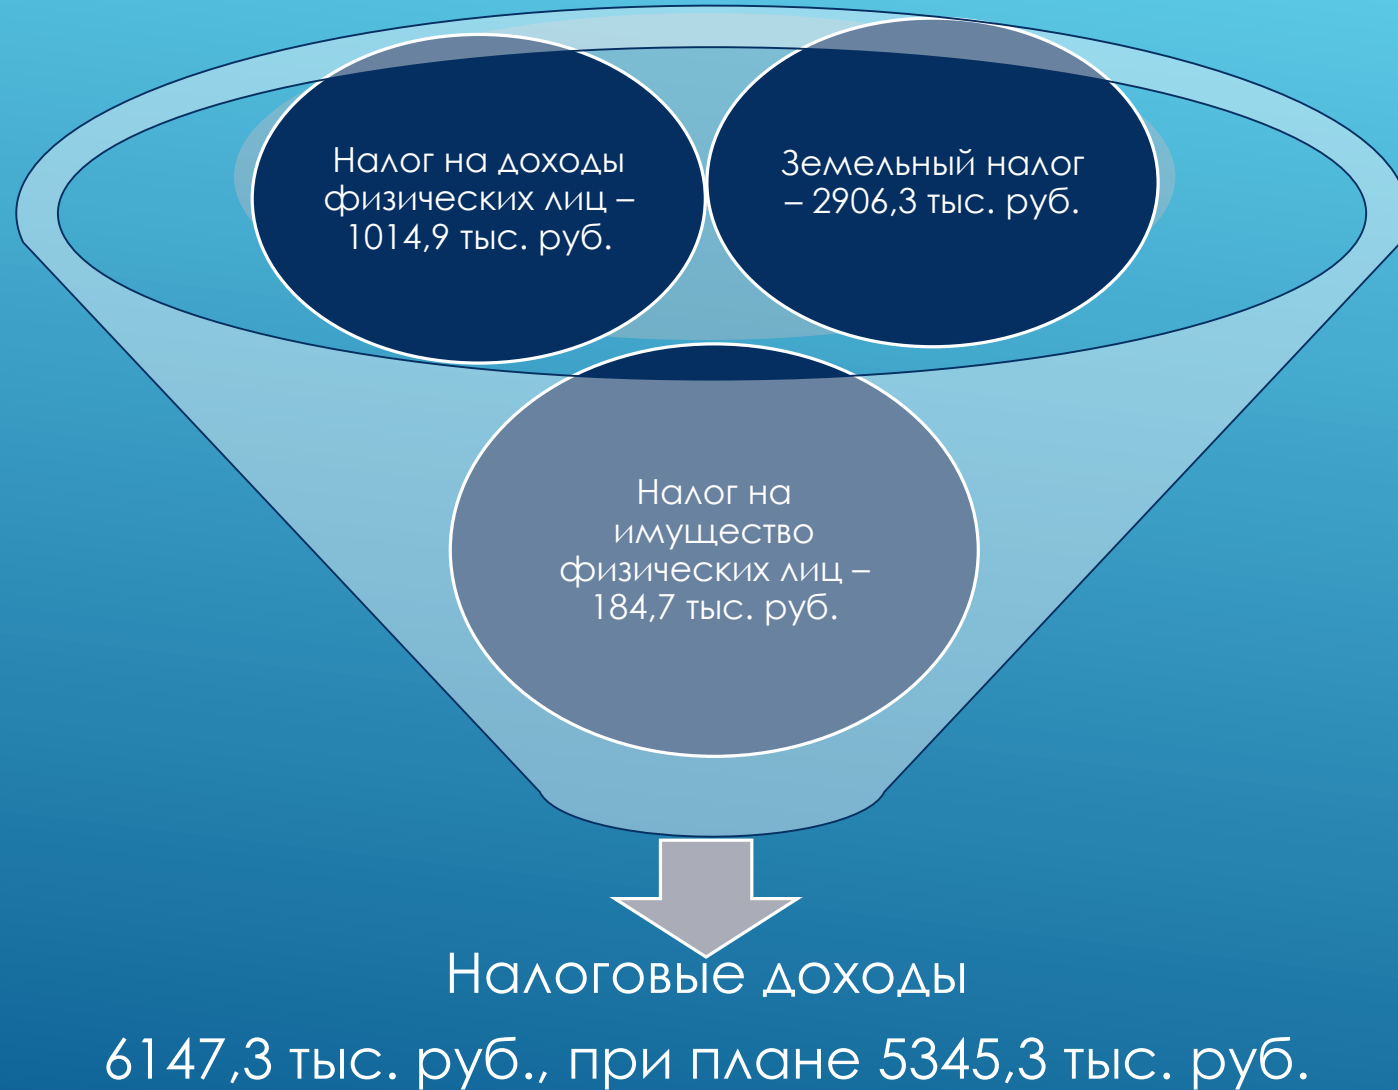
Налог на доходы физических лиц – 1014,9 тыс. руб.

Земельный налог – 2906,3 тыс. руб.

Налог на имущество физических лиц – 184,7 тыс. руб.

Налоговые доходы

6147,3 тыс. руб., при плане 5345,3 тыс. руб.